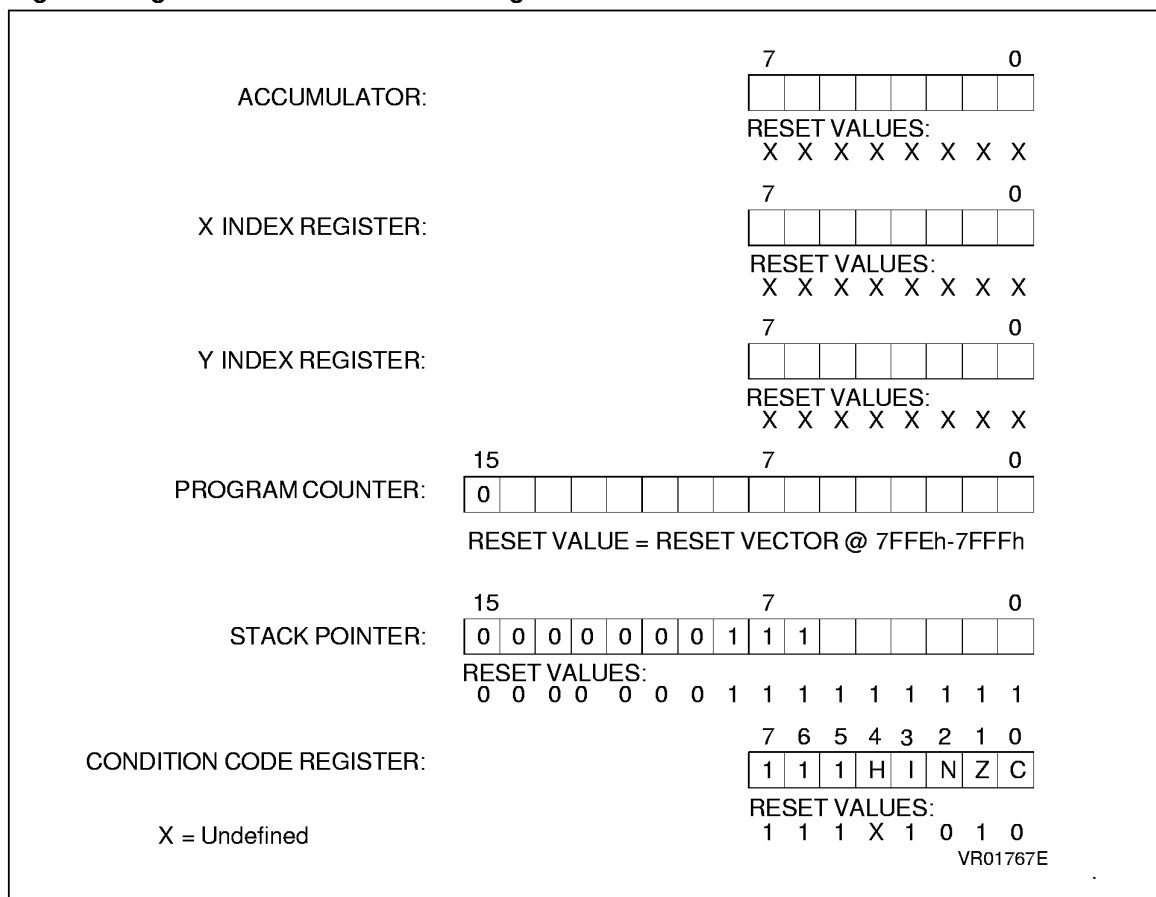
ACCUMULATOR:

7 0

RESET VALUES:
X X X X X X X X

X INDEX REGISTER:

7 0

RESET VALUES:
X X X X X X X X

Y INDEX REGISTER:

7 0

RESET VALUES:
X X X X X X X X

PROGRAM COUNTER:

15 7 0

0

RESET VALUE = RESET VECTOR @ 7FFEh-7FFFh

STACK POINTER:

15 7 0

0 0 0 0 0 0 0 1 1 1

RESET VALUES:
0 0 0 0 0 0 0 1 1 1 1 1 1 1 1 1

CONDITION CODE REGISTER:

7 6 5 4 3 2 1 0

1 1 1 H I N Z C

RESET VALUES:
1 1 1 X 1 0 1 0

X = Undefined

VR01767E